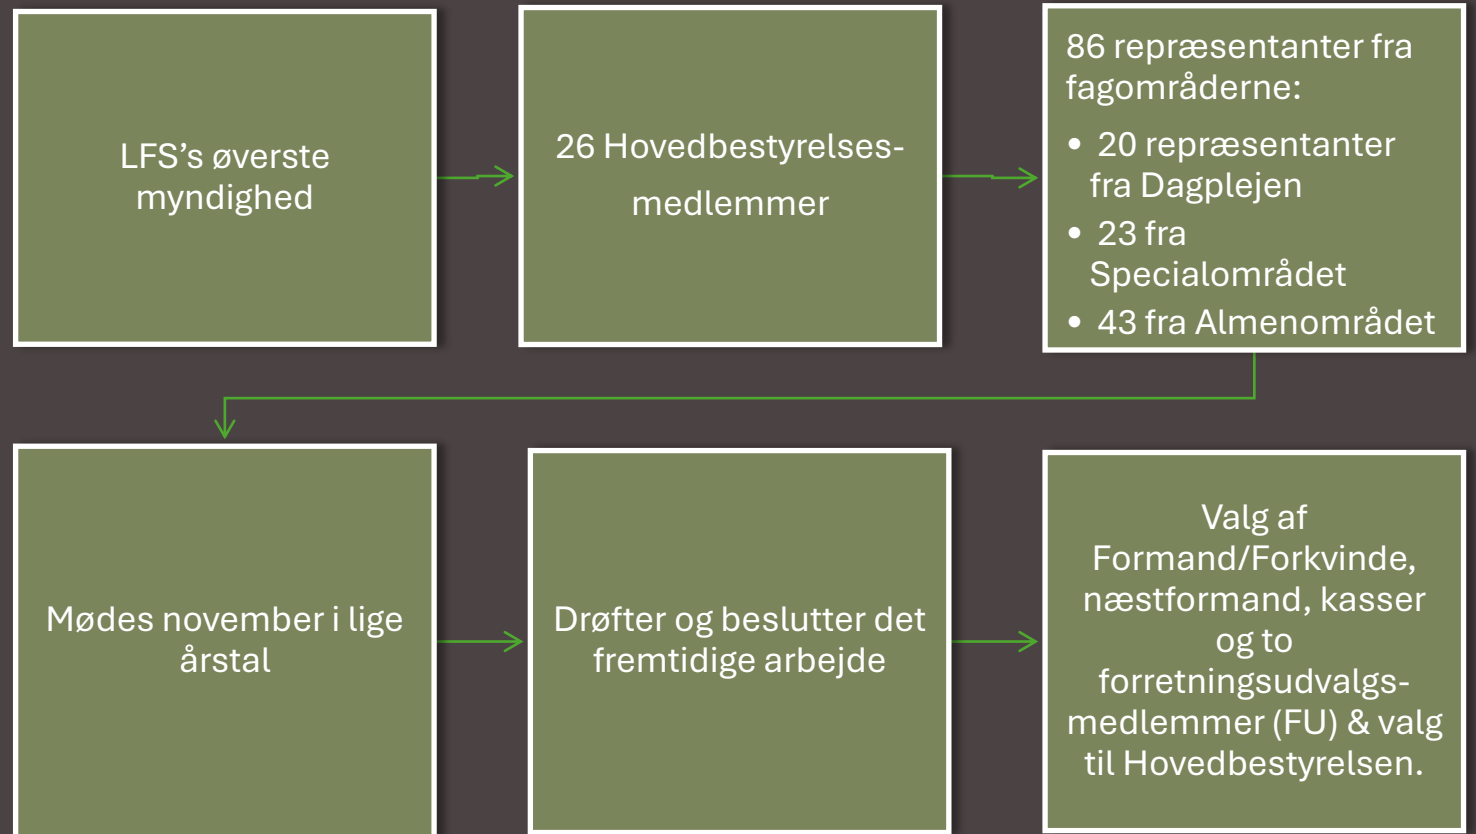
LFS's øverste myndighed

26 Hovedbestyrelses-medlemmer

86 repræsentanter fra fagområderne:

- 20 repræsentanter fra Dagplejen
- 23 fra Specialområdet
- 43 fra Almenområdet

Mødes november i lige årstal

Drøfter og beslutter det fremtidige arbejde

Valg af Formand/Forkvinde, næstformand, kasser og to forretningsudvalgs-medlemmer (FU) & valg til Hovedbestyrelsen.